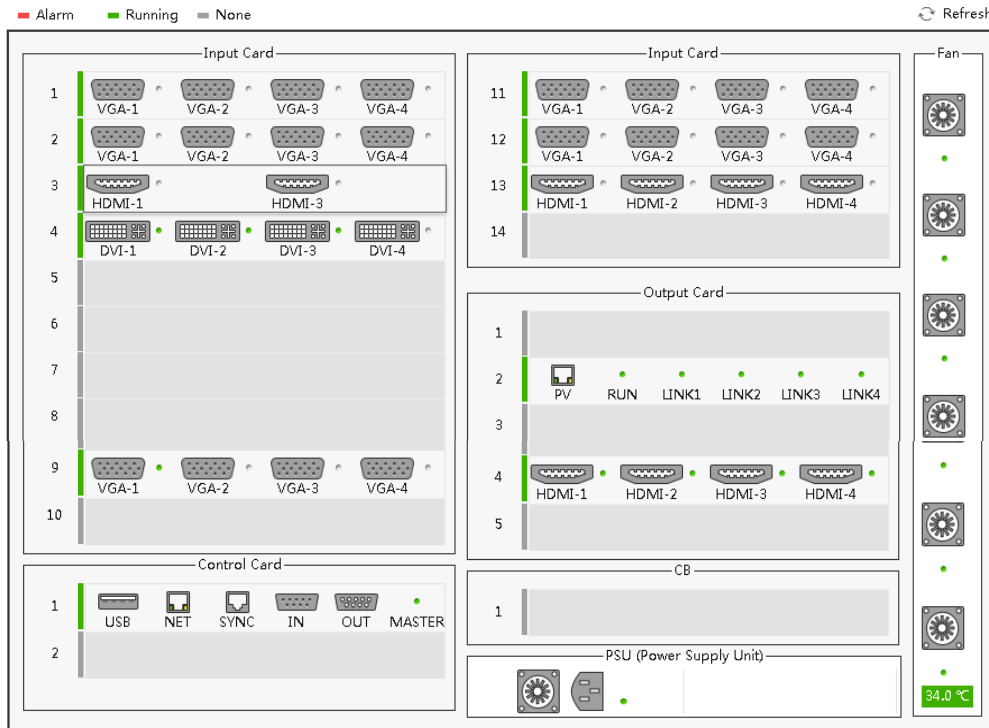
Alarm Running None

Refresh

Input Card

1 VGA-1 VGA-2 VGA-3 VGA-4
2 VGA-1 VGA-2 VGA-3 VGA-4
3 HDMI-1 HDMI-3
4 DVI-1 DVI-2 DVI-3 DVI-4
5
6
7
8
9 VGA-1 VGA-2 VGA-3 VGA-4
10

Control Card

1 USB NET SYNC IN OUT MASTER
2

Input Card

11 VGA-1 VGA-2 VGA-3 VGA-4
12 VGA-1 VGA-2 VGA-3 VGA-4
13 HDMI-1 HDMI-2 HDMI-3 HDMI-4
14

Output Card

1
2 PV RUN LINK1 LINK2 LINK3 LINK4
3
4 HDMI-1 HDMI-2 HDMI-3 HDMI-4
5

CB

1

PSU (Power Supply Unit)

Fan

34.0 ℃